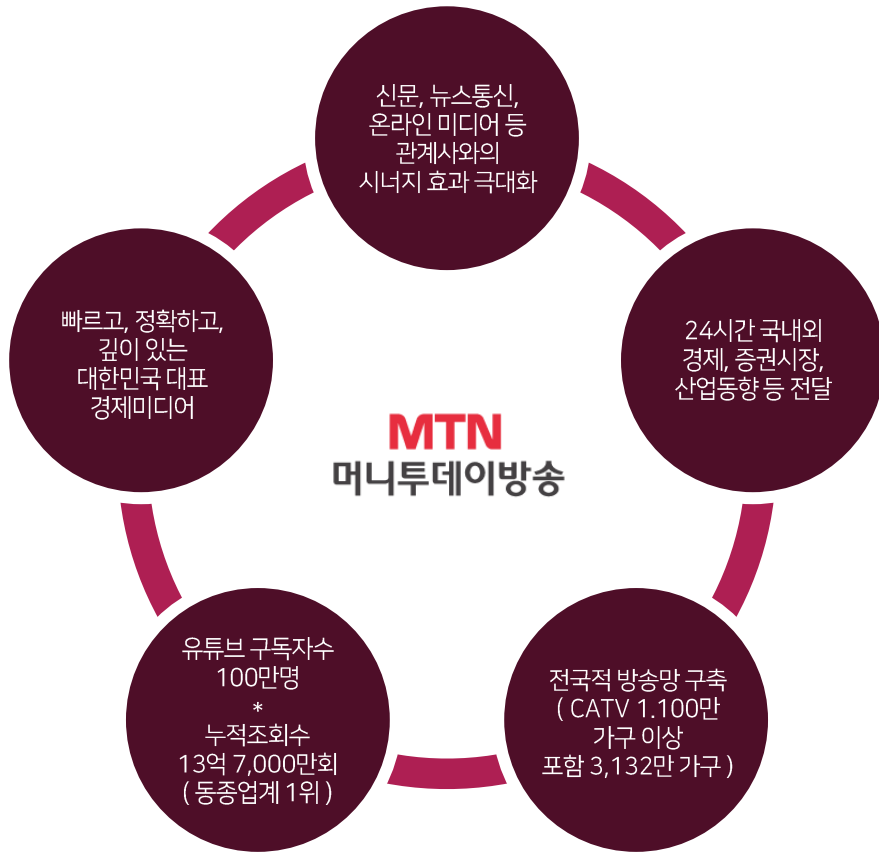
신문, 뉴스통신,
온라인 미디어 등
관계사와의
시너지 효과 극대화

24시간 국내외
경제, 증권시장,
산업동향 등 전달

전국적 방송망 구축
( CATV 1.100만
가구 이상
포함 3,132만 가구 )

유튜브 구독자수
100만명
*
누적조회수
13억 7,000만회
( 동종업계 1위 )

빠르고, 정확하고,
깊이 있는
대한민국 대표
경제미디어

MTN
머니투데이방송